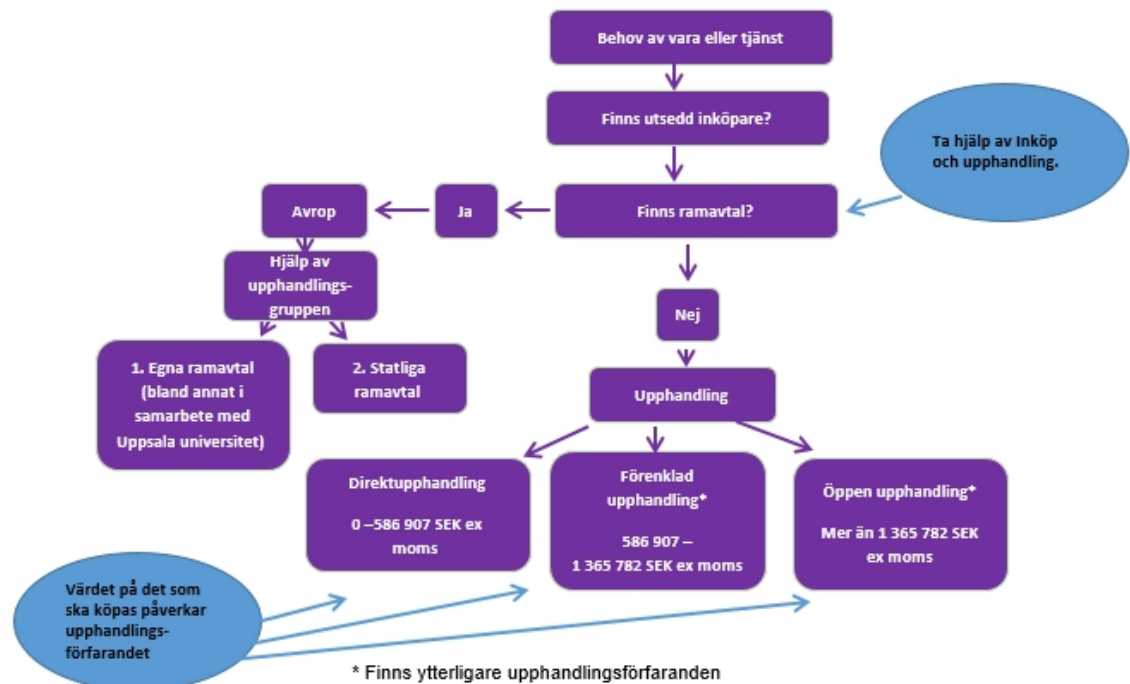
Behov av vara eller tjänst

Finns utsedd inköpare?

Ta hjälp av Inköp och upphandling.

Finns ramavtal?

Ja

Avrop

Hjälp av upphandlingsgruppen

1. Egna ramavtal (bland annat i samarbete med Uppsala universitet)

2. Statliga ramavtal

Nej

Upphandling

Direktupphandling

0 –586 907 SEK ex moms

Förenklad upphandling*

586 907 – 1 365 782 SEK ex moms

Öppen upphandling*

Mer än 1 365 782 SEK ex moms

Värdet på det som ska köpas påverkar upphandlingsförfarandet

* Finns ytterligare upphandlingsförfaranden